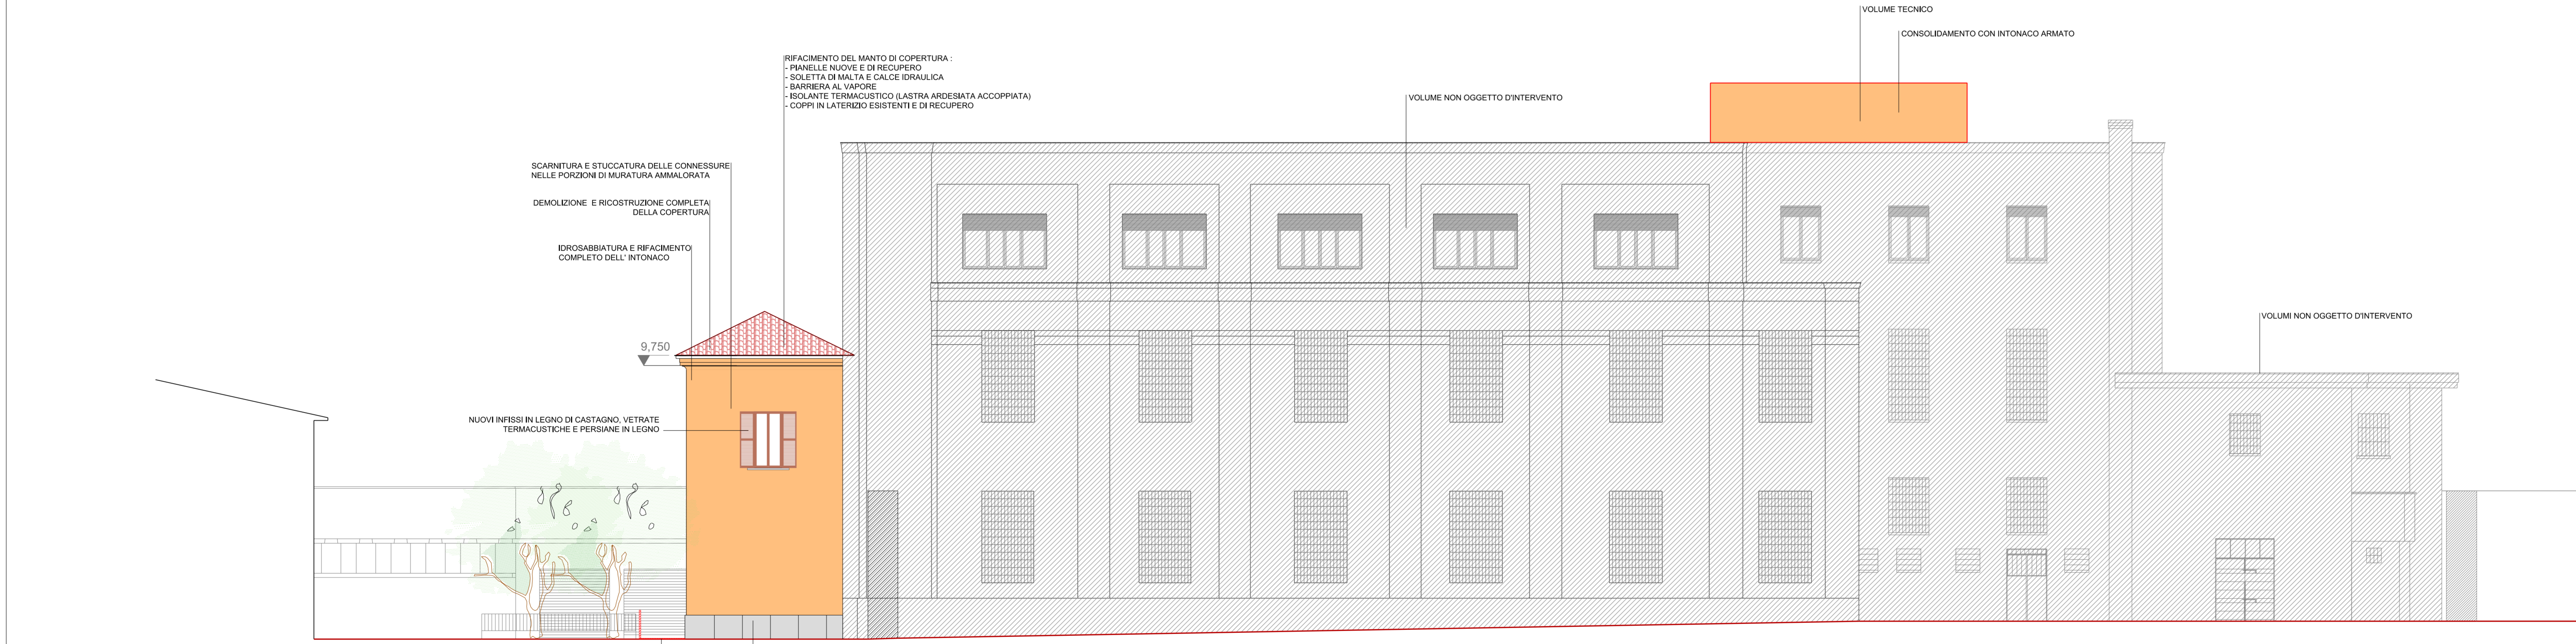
VOLUME TECNICO

CONSOLIDAMENTO CON INTONACO ARMATO

RIFACIMENTO DEL MANTO DI COPERTURA :
- PIANELLE NUOVE E DI RECUPERO
- SOLETTA DI MALTA E CALCE IDRAULICA
- BARRIERA AL VAPORE
- ISOLANTE TERMACUSTICO (LASTRA ARDESIATA ACCOPPIATA)
- COPPI IN LATERIZIO ESISTENTI E DI RECUPERO

VOLUME NON OGGETTO D'INTERVENTO

SCARNITURA E STUCCATURA DELLE CONNESSURE NELLE PORZIONI DI MURATURA AMMALORATA

DEMOLIZIONE E RICOSTRUZIONE COMPLETA DELLA COPERTURA

IDROSABBIATURA E RIFACIMENTO COMPLETO DELL' INTONACO

9,750

VOLUMI NON OGGETTO D'INTERVENTO

NUOVI INFISSI IN LEGNO DI CASTAGNO, VETRATE TERMACUSTICHE E PERSIANE IN LEGNO